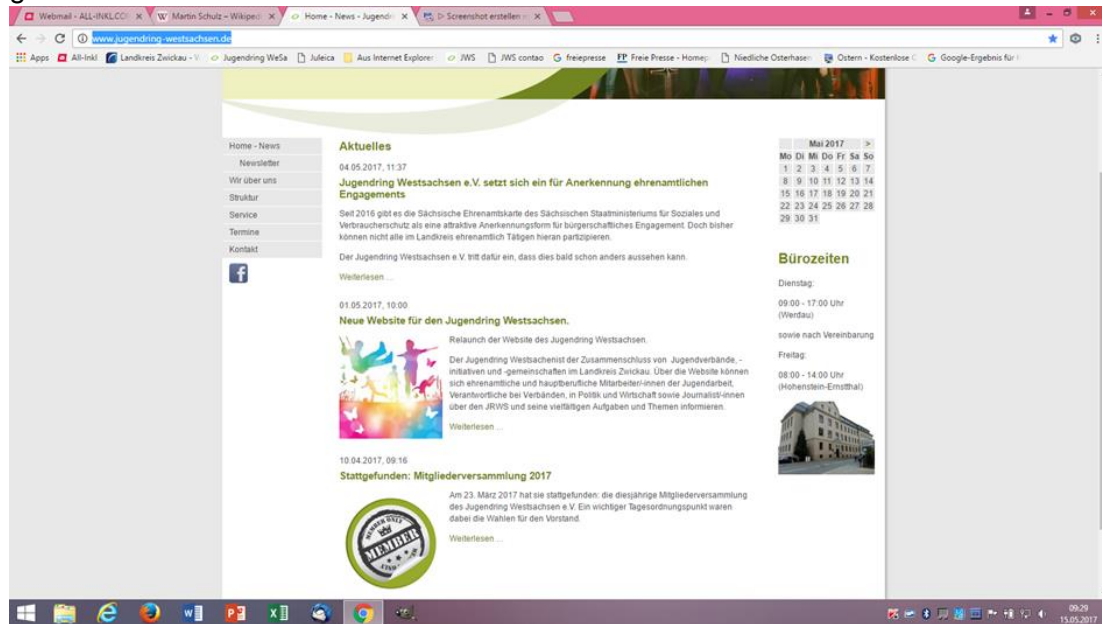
Webmail - ALL-INKL.COI × Martin Schulz – Wikipedi × Home - News - Jugendri × ▷ Screenshot erstellen × 

www.jugendring-westsachsen.de

Apps All-Inkl Landkreis Zwickau - Jugendring WeSa Juleica Aus Internet Explorer JWS JWS contao freiepresse Freie Presse - Homep Niedliche Osterhasen Ostern - Kostenlose Google-Ergebnis für

Home - News
Newsletter
Wir über uns
Struktur
Service
Termine
Kontakt

Aktuelles

04.05.2017, 11:37

Jugendring Westsachsen e.V. setzt sich ein für Anerkennung ehrenamtlichen Engagements

Seit 2016 gibt es die Sächsische Ehrenamtskarte des Sächsischen Staatministeriums für Soziales und Verbraucherschutz als eine attraktive Anerkennungsform für bürgerschaftliches Engagement. Doch bisher können nicht alle im Landkreis ehrenamtlich Tätigen hieran partizipieren.

Der Jugendring Westsachsen e.V. tritt dafür ein, dass dies bald schon anders aussehen kann.

Weiterlesen ...

01.05.2017, 10:00

Neue Website für den Jugendring Westsachsen.

Relaunch der Website des Jugendring Westsachsen.

Der Jugendring Westsachenist der Zusammenschluss von Jugendverbände, -initiativen und -gemeinschaften im Landkreis Zwickau. Über die Website können sich ehrenamtliche und hauptberufliche Mitarbeiter/-innen der Jugendarbeit, Verantwortliche bei Verbänden, in Politik und Wirtschaft sowie Journalist/-innen über den JRWS und seine vielfältigen Aufgaben und Themen informieren.

Weiterlesen ...

10.04.2017, 09:16

Stattgefunden: Mitgliederversammlung 2017

Am 23. März 2017 hat sie stattgefunden: die diesjährige Mitgliederversammlung des Jugendring Westsachsen e.V. Ein wichtiger Tagesordnungspunkt waren dabei die Wahlen für den Vorstand.

Weiterlesen ...

MEMBER ONLY MEMBER

| | | Mai 2017 | | | | > |
|---|---|---|---|---|---|---|
| Mo | Di | Mi | Do | Fr | Sa | So |
| 1 | 2 | 3 | 4 | 5 | 6 | 7 |
| 8 | 9 | 10 | 11 | 12 | 13 | 14 |
| 15 | 16 | 17 | 18 | 19 | 20 | 21 |
| 22 | 23 | 24 | 25 | 26 | 27 | 28 |
| 29 | 30 | 31 | | | | |

Bürozeiten

Dienstag:

09:00 - 17:00 Uhr (Werdau)

sowie nach Vereinbarung

Freitag:

08:00 - 14:00 Uhr (Hohenstein-Ernstthal)

09:29
15.05.2017